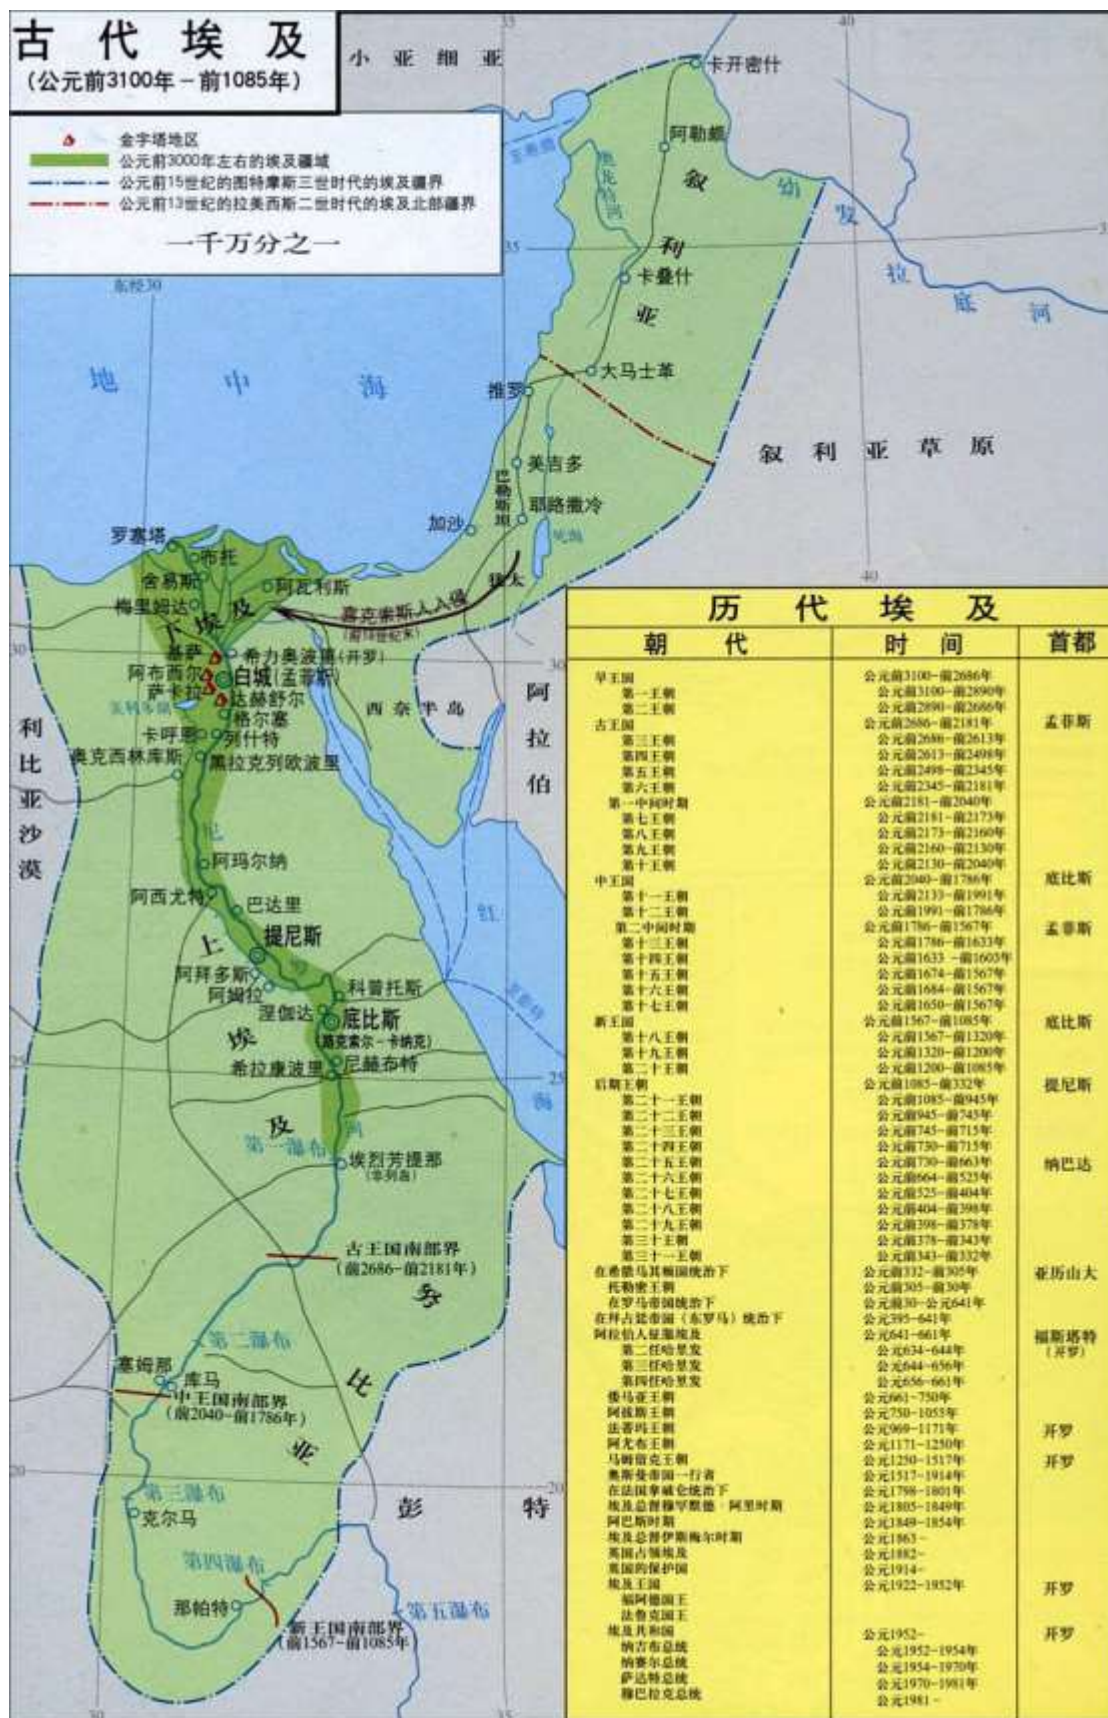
古代埃及
(公元前3100年－前1085年)

金字塔地区
公元前3000年左右的埃及疆域
公元前15世纪的图特摩斯三世时代的埃及疆界
公元前13世纪的拉美西斯二世时代的埃及北部疆界

一千万分之一

小亚细亚
卡开密什
阿勒颇
叙
利
亚
卡叠什
幼发拉底河
大马士革
推罗
叙利亚草原
地中海
美吉多
巴勒斯坦
耶路撒冷
加沙
死海
罗塞塔
布托
舍易斯
阿瓦利斯
梅里姆达
下埃及
喜克索斯人入侵
(前18世纪末)
吉萨
希力奥波里(开罗)
阿布西尔
白城(孟菲斯)
萨卡拉
达赫舒尔
法尤姆湖
格尔塞
西奈半岛
卡呼恩
列什特
奥克西林库斯
赫拉克列欧波里
利比亚沙漠
阿拉伯
阿玛尔纳
阿西尤特
巴达里
上
提尼斯
红海
阿拜多斯
阿姆拉
科普托斯
涅伽达
底比斯
(路克索尔·卡纳克)
埃
希拉康波里
尼赫布特
及
第一瀑布
埃烈芳提那
(亭列岛)
古王国南部界
(前2686－前2181年)
努
比
亚
第二瀑布
塞姆那
库马
中王国南部界
(前2040－前1786年)
第三瀑布
克尔马
彭
特
第四瀑布
那帕特
第五瀑布
新王国南部界
(前1567－前1085年)
东经30
35
40
30
25
20

历代埃及

| 朝代 | 时间 | 首都 |
|---|---|---|
| 早王国 | 公元前3100－前2686年 | |
| 第一王朝 | 公元前3100－前2890年 | |
| 第二王朝 | 公元前2890－前2686年 | |
| 古王国 | 公元前2686－前2181年 | 孟菲斯 |
| 第三王朝 | 公元前2686－前2613年 | |
| 第四王朝 | 公元前2613－前2498年 | |
| 第五王朝 | 公元前2498－前2345年 | |
| 第六王朝 | 公元前2345－前2181年 | |
| 第一中间时期 | 公元前2181－前2040年 | |
| 第七王朝 | 公元前2181－前2173年 | |
| 第八王朝 | 公元前2173－前2160年 | |
| 第九王朝 | 公元前2160－前2130年 | |
| 第十王朝 | 公元前2130－前2040年 | |
| 中王国 | 公元前2040－前1786年 | 底比斯 |
| 第十一王朝 | 公元前2133－前1991年 | |
| 第十二王朝 | 公元前1991－前1786年 | |
| 第二中间时期 | 公元前1786－前1567年 | 孟菲斯 |
| 第十三王朝 | 公元前1786－前1633年 | |
| 第十四王朝 | 公元前1633－前1603年 | |
| 第十五王朝 | 公元前1674－前1567年 | |
| 第十六王朝 | 公元前1684－前1567年 | |
| 第十七王朝 | 公元前1650－前1567年 | |
| 新王国 | 公元前1567－前1085年 | 底比斯 |
| 第十八王朝 | 公元前1567－前1320年 | |
| 第十九王朝 | 公元前1320－前1200年 | |
| 第二十王朝 | 公元前1200－前1085年 | |
| 后期王朝 | 公元前1085－前332年 | 提尼斯 |
| 第二十一王朝 | 公元前1085－前945年 | |
| 第二十二王朝 | 公元前945－前745年 | |
| 第二十三王朝 | 公元前745－前715年 | |
| 第二十四王朝 | 公元前730－前715年 | |
| 第二十五王朝 | 公元前730－前663年 | 纳巴达 |
| 第二十六王朝 | 公元前664－前525年 | |
| 第二十七王朝 | 公元前525－前404年 | |
| 第二十八王朝 | 公元前404－前398年 | |
| 第二十九王朝 | 公元前398－前378年 | |
| 第三十王朝 | 公元前378－前343年 | |
| 第三十一王朝 | 公元前343－前332年 | |
| 在希腊马其顿国统治下 | 公元前332－前305年 | 亚历山大 |
| 托勒密王朝 | 公元前305－前30年 | |
| 在罗马帝国统治下 | 公元前30－公元641年 | |
| 在拜占庭帝国(东罗马)统治下 | 公元395－641年 | |
| 阿拉伯人征服埃及 | 公元641－661年 | 福斯塔特(开罗) |
| 第二任哈里发 | 公元634－644年 | |
| 第三任哈里发 | 公元644－656年 | |
| 第四任哈里发 | 公元656－661年 | |
| 倭马亚王朝 | 公元661－750年 | |
| 阿拔斯王朝 | 公元750－1055年 | |
| 法蒂玛王朝 | 公元969－1171年 | 开罗 |
| 阿尤布王朝 | 公元1171－1250年 | |
| 马穆鲁克王朝 | 公元1250－1517年 | 开罗 |
| 奥斯曼帝国一行省 | 公元1517－1914年 | |
| 在法国拿破仑统治下 | 公元1798－1801年 | |
| 埃及总督穆罕默德·阿里时期 | 公元1805－1849年 | |
| 阿巴斯时期 | 公元1849－1854年 | |
| 埃及总督伊斯梅尔时期 | 公元1863－ | |
| 英国占领埃及 | 公元1882－ | |
| 英国的保护国 | 公元1914－ | |
| 埃及王国 | 公元1922－1952年 | 开罗 |
| 福阿德国王 | | |
| 法鲁克国王 | | |
| 埃及共和国 | 公元1952－ | 开罗 |
| 纳吉布总统 | 公元1952－1954年 | |
| 纳赛尔总统 | 公元1954－1970年 | |
| 萨达特总统 | 公元1970－1981年 | |
| 穆巴拉克总统 | 公元1981－ | |